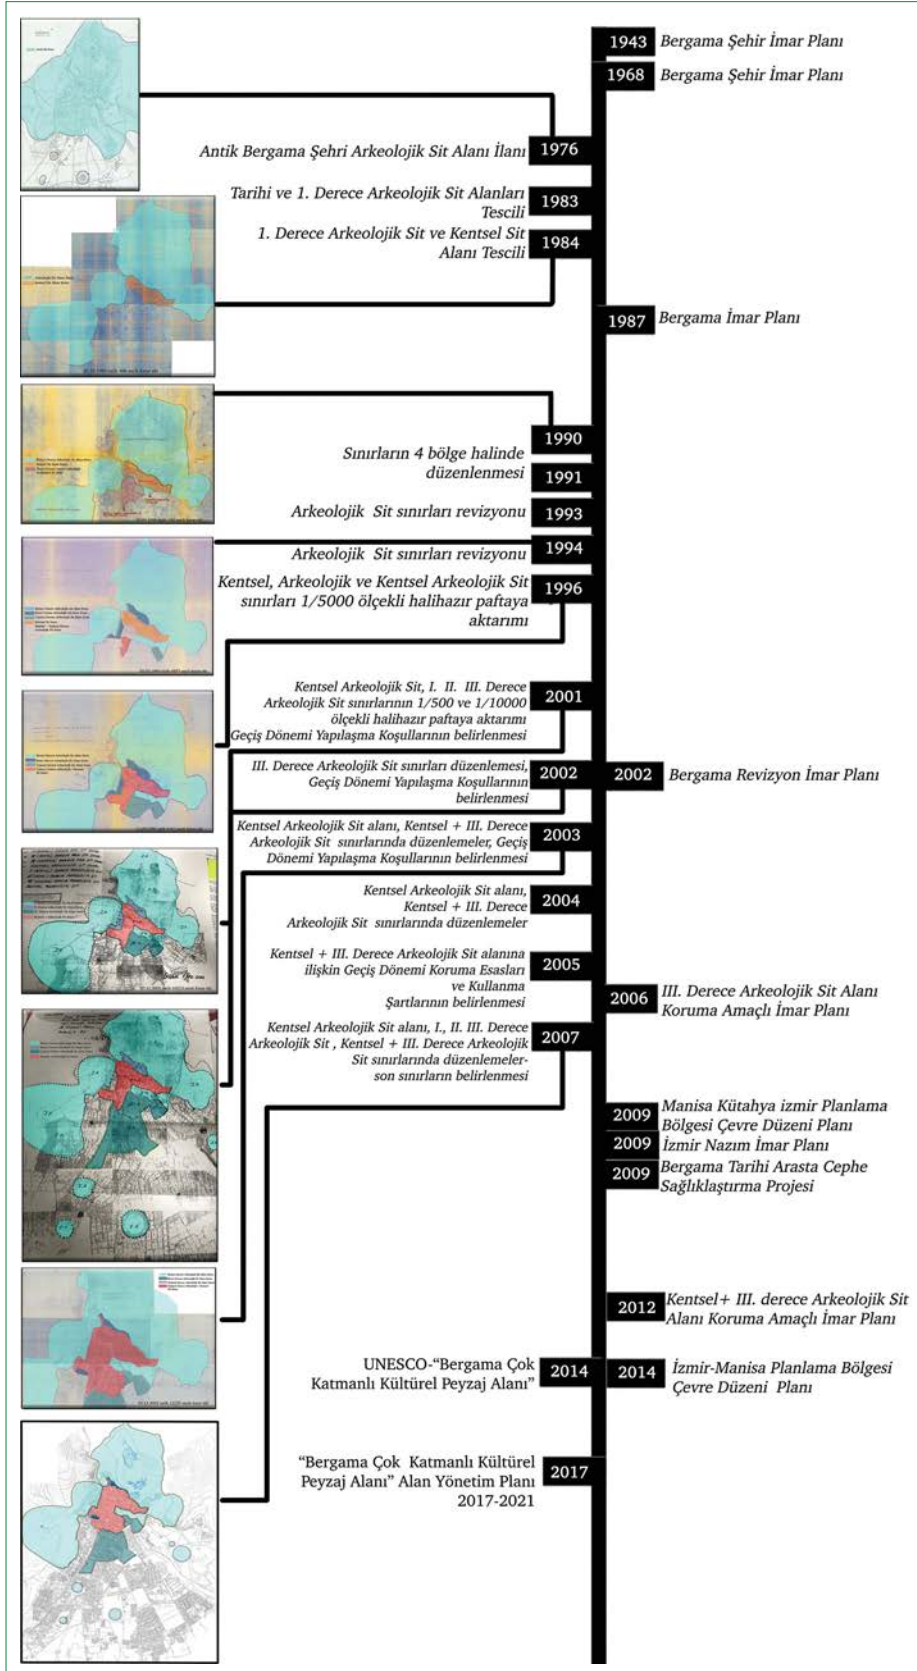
1943 Bergama Şehir İmar Planı

1968 Bergama Şehir İmar Planı

Antik Bergama Şehri Arkeolojik Sit Alanı İlanı 1976

Tarihi ve 1. Derece Arkeolojik Sit Alanları Tescili 1983

1. Derece Arkeolojik Sit ve Kentsel Sit Alanı Tescili 1984

1987 Bergama İmar Planı

1990

Sınırların 4 bölge halinde düzenlenmesi 1991

Arkeolojik Sit sınırları revizyonu 1993

Arkeolojik Sit sınırları revizyonu 1994

Kentsel, Arkeolojik ve Kentsel Arkeolojik Sit sınırları 1/5000 ölçekli halihazır paftaya aktarımı 1996

Kentsel Arkeolojik Sit, I. II. III. Derece Arkeolojik Sit sınırlarının 1/500 ve 1/10000 ölçekli halihazır paftaya aktarımı Geçiş Dönemi Yapılaşma Koşullarının belirlenmesi 2001

III. Derece Arkeolojik Sit sınırları düzenlemesi, Geçiş Dönemi Yapılaşma Koşullarının belirlenmesi 2002

2002 Bergama Revizyon İmar Planı

Kentsel Arkeolojik Sit alanı, Kentsel + III. Derece Arkeolojik Sit sınırlarında düzenlemeler, Geçiş Dönemi Yapılaşma Koşullarının belirlenmesi 2003

Kentsel Arkeolojik Sit alanı, Kentsel + III. Derece Arkeolojik Sit sınırlarında düzenlemeler 2004

Kentsel + III. Derece Arkeolojik Sit alanına ilişkin Geçiş Dönemi Koruma Esasları ve Kullanma Şartlarının belirlenmesi 2005

2006 III. Derece Arkeolojik Sit Alanı Koruma Amaçlı İmar Planı

Kentsel Arkeolojik Sit alanı, I., II. III. Derece Arkeolojik Sit , Kentsel + III. Derece Arkeolojik Sit sınırlarında düzenlemeler- son sınırların belirlenmesi 2007

2009 Manisa Kütahya izmir Planlama Bölgesi Çevre Düzeni Planı

2009 İzmir Nazım İmar Planı

2009 Bergama Tarihi Arasta Cephe Sağlıklaştırma Projesi

2012 Kentsel+ III. derece Arkeolojik Sit Alanı Koruma Amaçlı İmar Planı

UNESCO-"Bergama Çok Katmanlı Kültürel Peyzaj Alanı" 2014

2014 İzmir-Manisa Planlama Bölgesi Çevre Düzeni Planı

"Bergama Çok Katmanlı Kültürel Peyzaj Alanı" Alan Yönetim Planı 2017-2021 2017